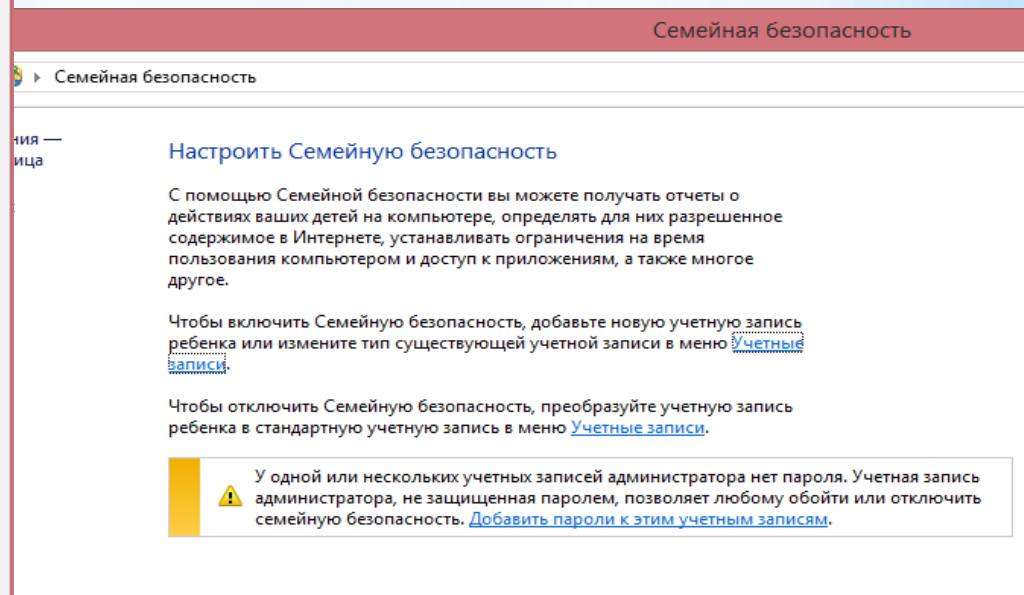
Семейная безопасность

Семейная безопасность

ния —
ица

Настроить Семейную безопасность

С помощью Семейной безопасности вы можете получать отчеты о действиях ваших детей на компьютере, определять для них разрешенное содержимое в Интернете, устанавливать ограничения на время пользования компьютером и доступ к приложениям, а также многое другое.

Чтобы включить Семейную безопасность, добавьте новую учетную запись ребенка или измените тип существующей учетной записи в меню Учетные записи.

Чтобы отключить Семейную безопасность, преобразуйте учетную запись ребенка в стандартную учетную запись в меню Учетные записи.

У одной или нескольких учетных записей администратора нет пароля. Учетная запись администратора, не защищенная паролем, позволяет любому обойти или отключить семейную безопасность. Добавить пароли к этим учетным записям.